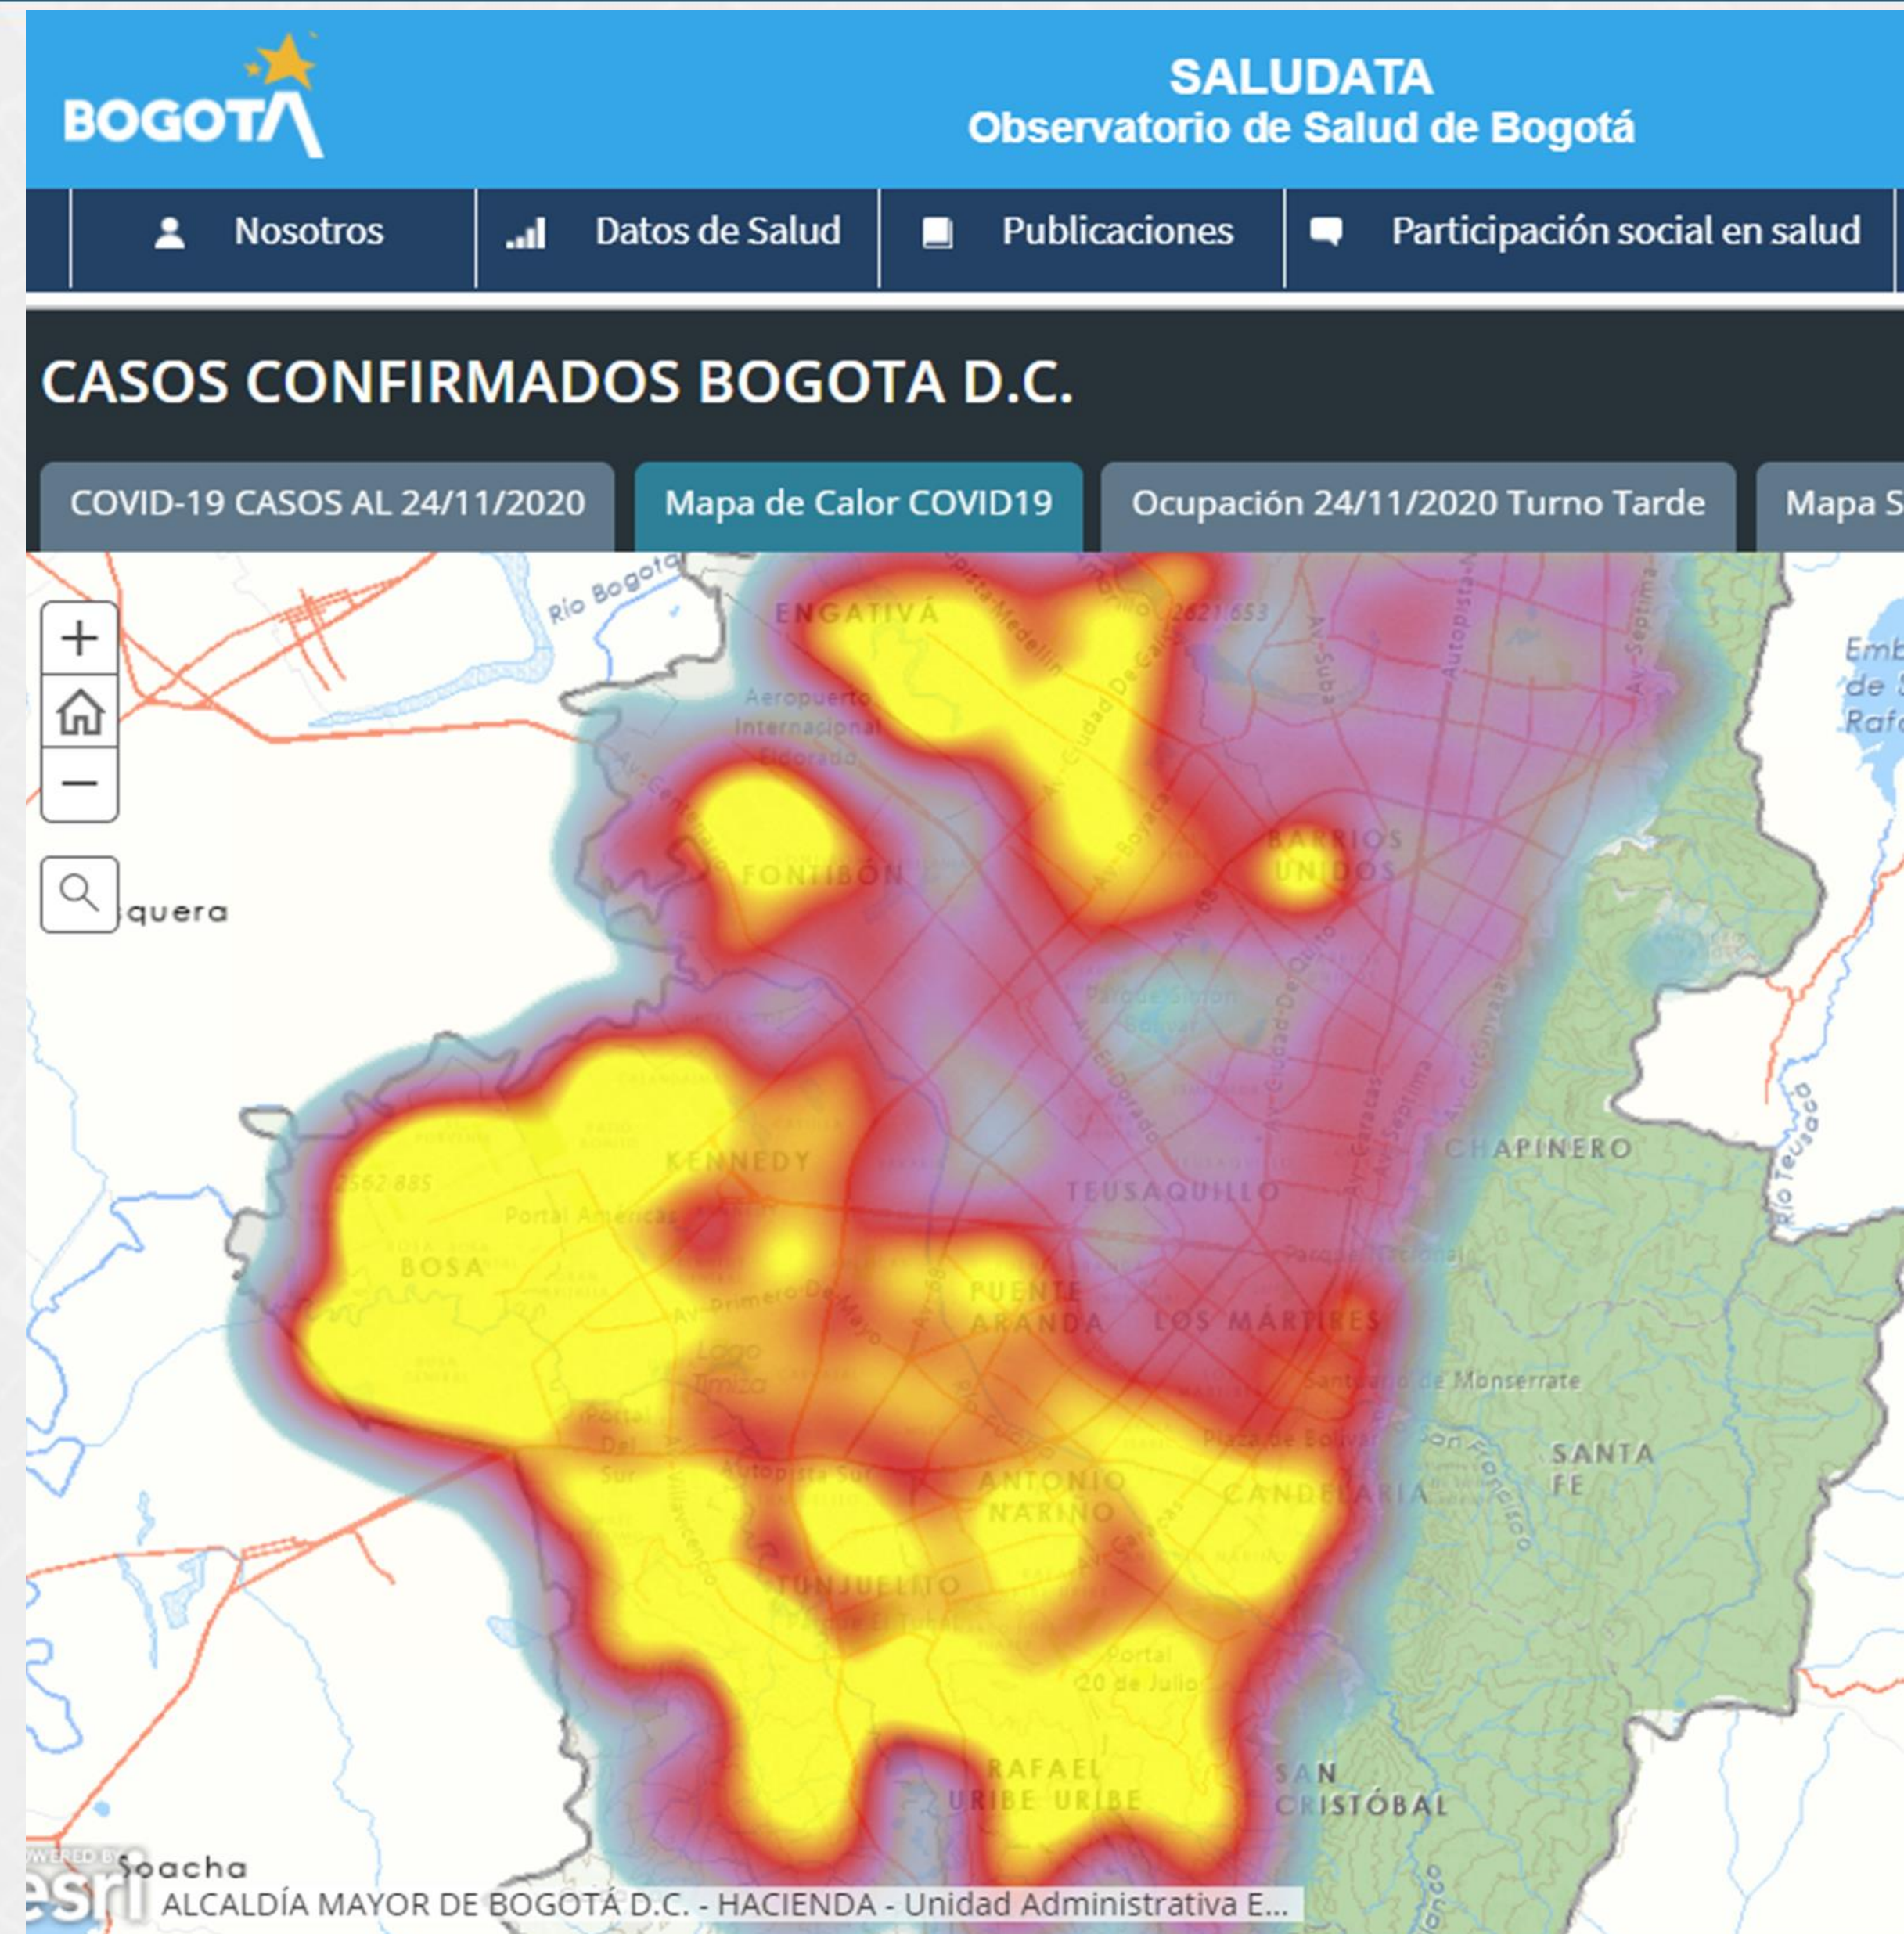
BOGOTA

SALUDATA
Observatorio de Salud de Bogotá

Nosotros | Datos de Salud | Publicaciones | Participación social en salud

CASOS CONFIRMADOS BOGOTA D.C.

COVID-19 CASOS AL 24/11/2020 | Mapa de Calor COVID19 | Ocupación 24/11/2020 Turno Tarde | Mapa S

+
−

Río Bogotá
ENGATIVÁ
Aeropuerto Internacional Eldorado
FONTIBÓN
BARRIOS UNIDOS
quera
KENNEDY
TEUSAQUILLO
CHAPINERO
BOSA
Portal Américas
PUENTE ARANDA
LOS MÁRTIRES
Santuario de Monserrate
SANTA FE
ANTONIO NARIÑO
CANDELARIA
TUNJUELITO
Portal 20 de Julio
RAFAEL URIBE URIBE
SAN CRISTÓBAL
Río Teusacá
Emb de Rafa
Soacha
POWERED BY esri
ALCALDÍA MAYOR DE BOGOTÁ D.C. - HACIENDA - Unidad Administrativa E...